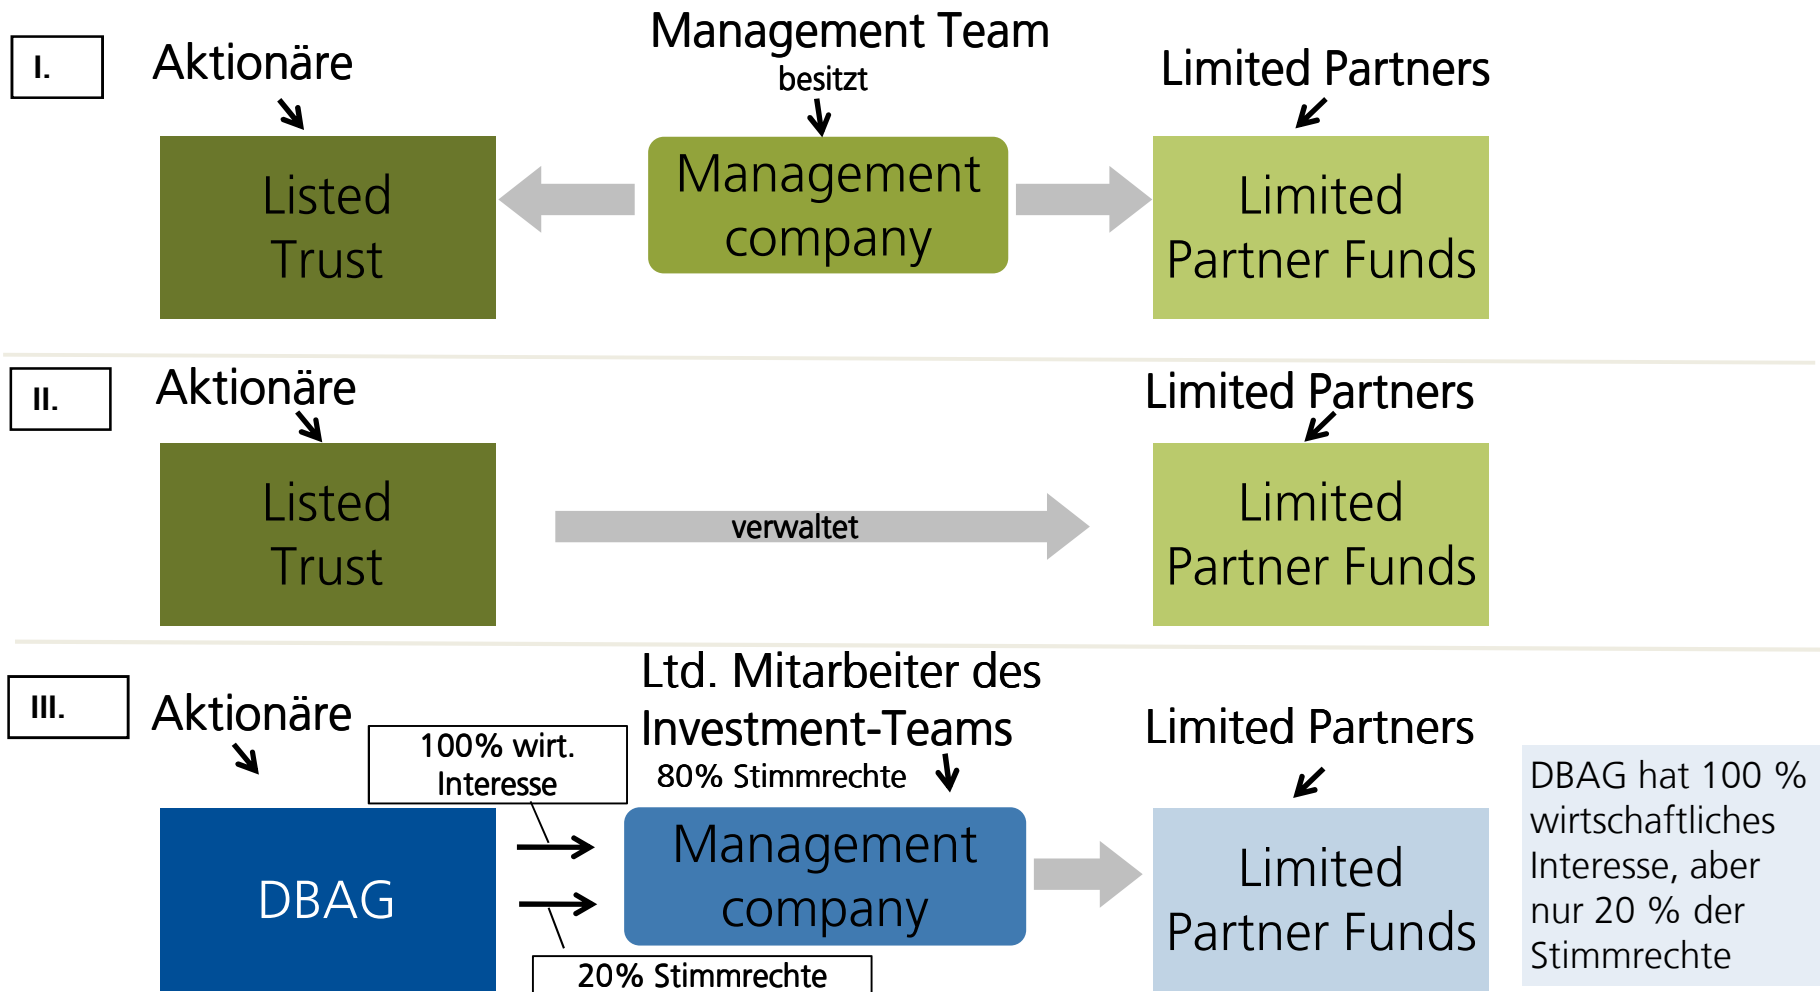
I.

Aktionäre

Management Team
besitzt

Limited Partners

Listed Trust

Management company

Limited Partner Funds

II.

Aktionäre

Limited Partners

Listed Trust

verwaltet

Limited Partner Funds

III.

Aktionäre

100% wirt. Interesse

Ltd. Mitarbeiter des Investment-Teams
80% Stimmrechte

Limited Partners

DBAG hat 100 % wirtschaftliches Interesse, aber nur 20 % der Stimmrechte

DBAG

Management company

Limited Partner Funds

20% Stimmrechte